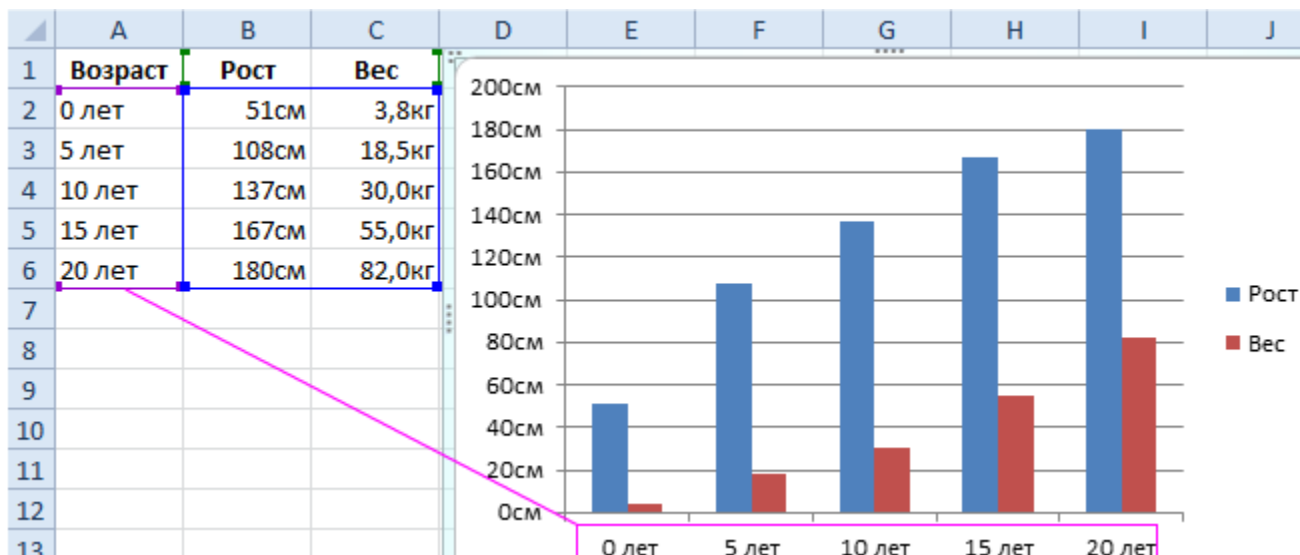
| | A | B | C | D | E | F | G | H | I | J |
|---|---|---|---|---|---|---|---|---|---|---|
| 1 | Возраст | Рост | Вес | | | | | | | |
| 2 | 0 лет | 51см | 3,8кг | | | | | | | |
| 3 | 5 лет | 108см | 18,5кг | | | | | | | |
| 4 | 10 лет | 137см | 30,0кг | | | | | | | |
| 5 | 15 лет | 167см | 55,0кг | | | | | | | |
| 6 | 20 лет | 180см | 82,0кг | | | | | | | |
| 7 | | | | | | | | | | |
| 8 | | | | | | | | | | |
| 9 | | | | | | | | | | |
| 10 | | | | | | | | | | |
| 11 | | | | | | | | | | |
| 12 | | | | | | | | | | |
| 13 | | | | | | | | | | |

200см
180см
160см
140см
120см
100см
80см
60см
40см
20см
0см

0 лет
5 лет
10 лет
15 лет
20 лет

Рост
Вес